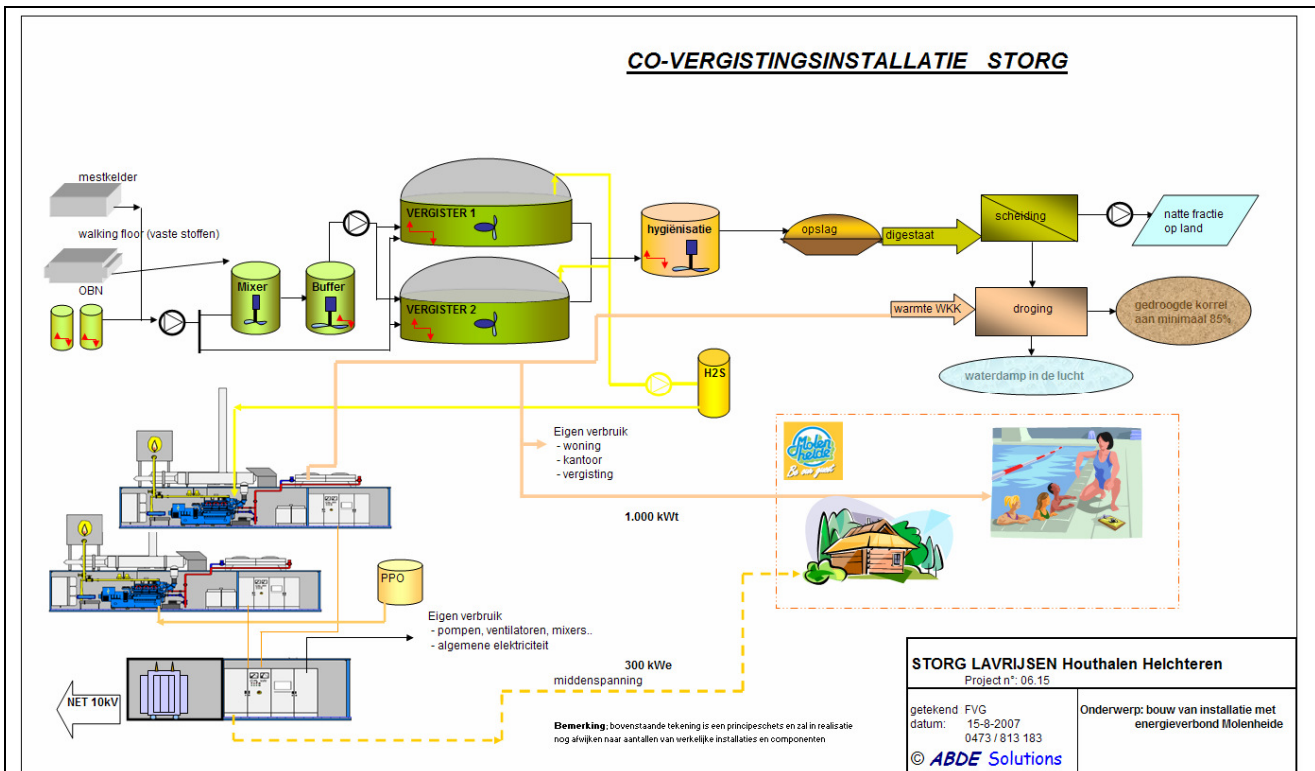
CO-VERGISTINGSINSTALLATIE STORG

mestkelder

walking floor (vaste stoffen)

OBN

Mixer

Buffer

VERGISTER 1

VERGISTER 2

hygiënisatie

opslag

digestaat

scheiding

natte fractie op land

warmte WKK

droging

gedroogde korrel aan minimaal 85%

waterdamp in de lucht

H2S

Eigen verbruik
- woning
- kantoor
- vergisting

Molenheide

1.000 kWt

PPO

Eigen verbruik
- pompen, ventilatoren, mixers..
- algemene elektriciteit

300 kWe
middenspanning

NET 10kV

Bemerking: bovenstaande tekening is een principeschets en zal in realisatie nog afwijken naar aantallen van werkelijke installaties en componenten

STORG LAVRIJSEN Houthalen Helchteren
Project n°: 06.15

getekend FVG
datum: 15-8-2007
0473 / 813 183

Onderwerp: bouw van installatie met energieverbond Molenheide

© ABDE Solutions